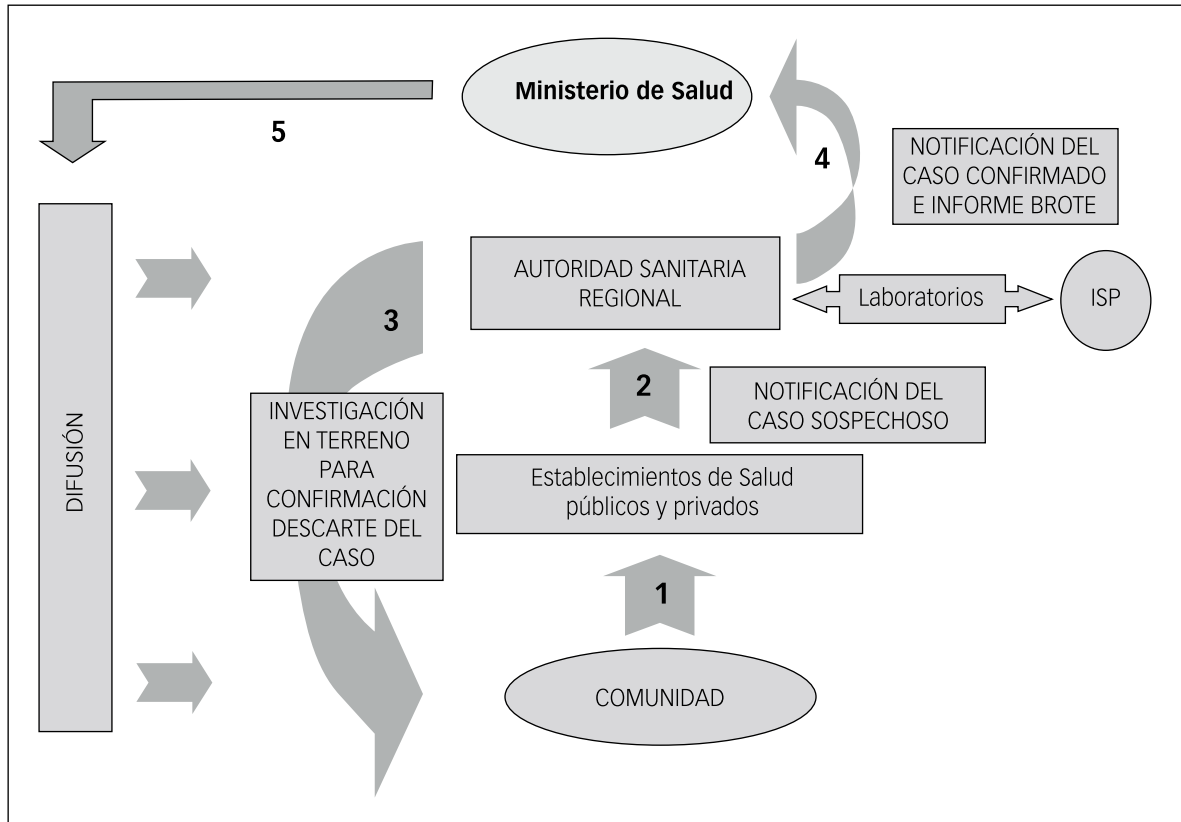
Ministerio de Salud

5

4

NOTIFICACIÓN DEL CASO CONFIRMADO E INFORME BROTE

DIFUSIÓN

AUTORIDAD SANITARIA REGIONAL

Laboratorios

ISP

3

2

NOTIFICACIÓN DEL CASO SOSPECHOSO

INVESTIGACIÓN EN TERRENO PARA CONFIRMACIÓN DESCARTE DEL CASO

Establecimientos de Salud públicos y privados

1

COMUNIDAD